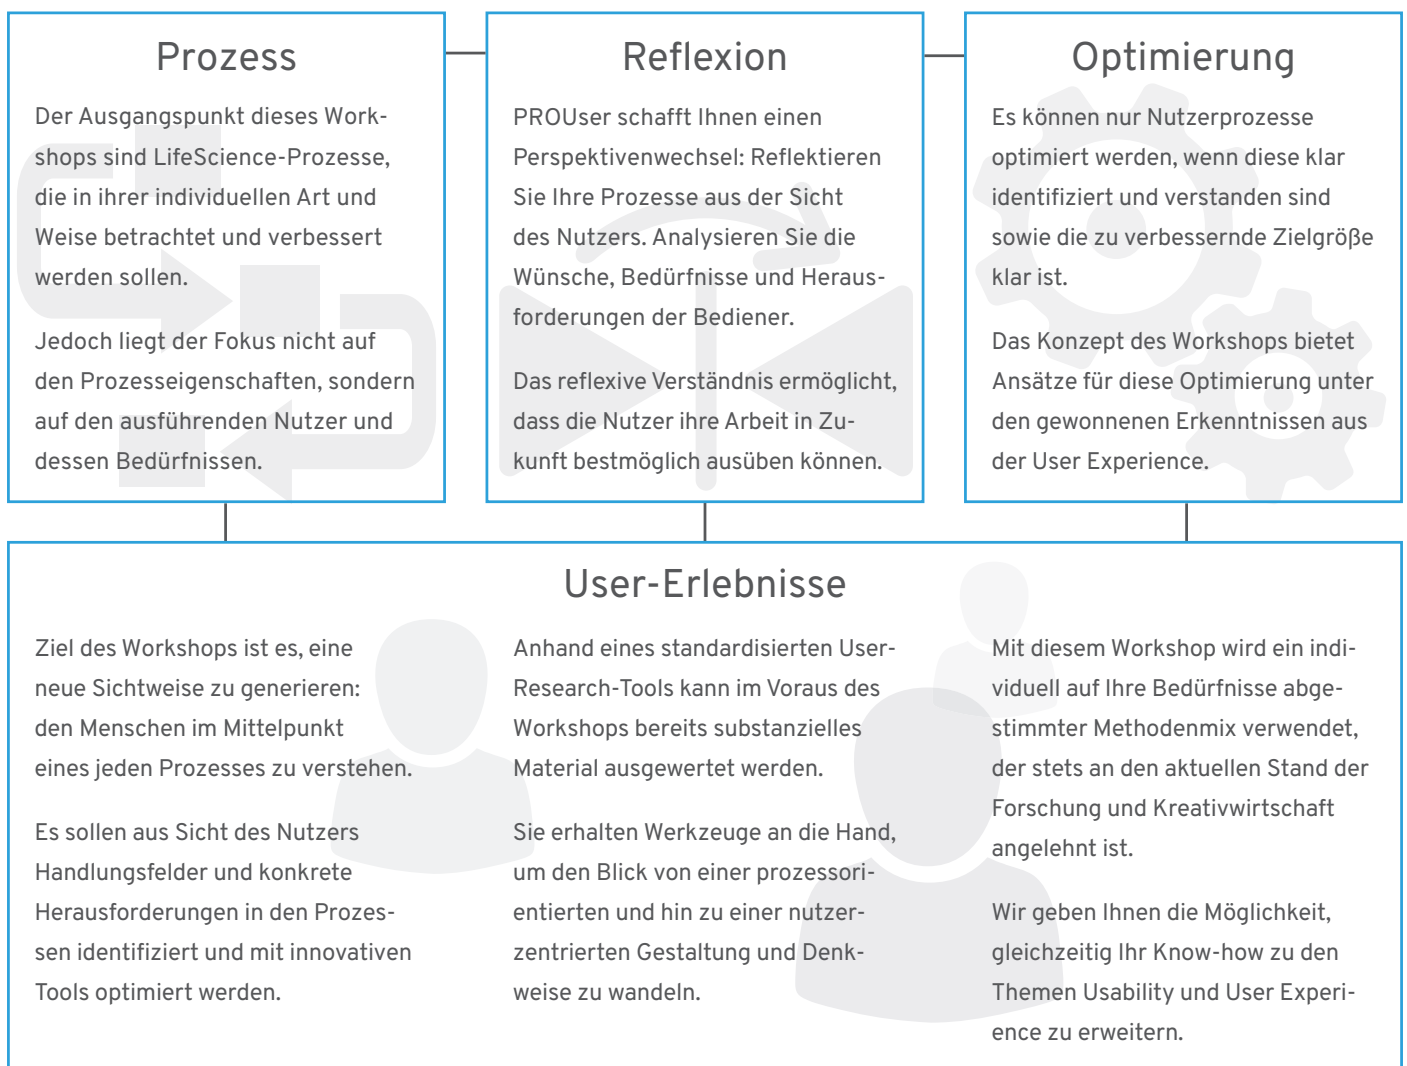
Prozess

Der Ausgangspunkt dieses Workshops sind LifeScience-Prozesse, die in ihrer individuellen Art und Weise betrachtet und verbessert werden sollen.

Jedoch liegt der Fokus nicht auf den Prozesseigenschaften, sondern auf den ausführenden Nutzer und dessen Bedürfnissen.

Reflexion

PROUser schafft Ihnen einen Perspektivenwechsel: Reflektieren Sie Ihre Prozesse aus der Sicht des Nutzers. Analysieren Sie die Wünsche, Bedürfnisse und Herausforderungen der Bediener.

Das reflexive Verständnis ermöglicht, dass die Nutzer ihre Arbeit in Zukunft bestmöglich ausüben können.

Optimierung

Es können nur Nutzerprozesse optimiert werden, wenn diese klar identifiziert und verstanden sind sowie die zu verbessernde Zielgröße klar ist.

Das Konzept des Workshops bietet Ansätze für diese Optimierung unter den gewonnenen Erkenntnissen aus der User Experience.

User-Erlebnisse

Ziel des Workshops ist es, eine neue Sichtweise zu generieren: den Menschen im Mittelpunkt eines jeden Prozesses zu verstehen.

Es sollen aus Sicht des Nutzers Handlungsfelder und konkrete Herausforderungen in den Prozessen identifiziert und mit innovativen Tools optimiert werden.

Anhand eines standardisierten User-Research-Tools kann im Voraus des Workshops bereits substanzielles Material ausgewertet werden.

Sie erhalten Werkzeuge an die Hand, um den Blick von einer prozessorientierten und hin zu einer nutzerzentrierten Gestaltung und Denkweise zu wandeln.

Mit diesem Workshop wird ein individuell auf Ihre Bedürfnisse abgestimmter Methodenmix verwendet, der stets an den aktuellen Stand der Forschung und Kreativwirtschaft angelehnt ist.

Wir geben Ihnen die Möglichkeit, gleichzeitig Ihr Know-how zu den Themen Usability und User Experience zu erweitern.